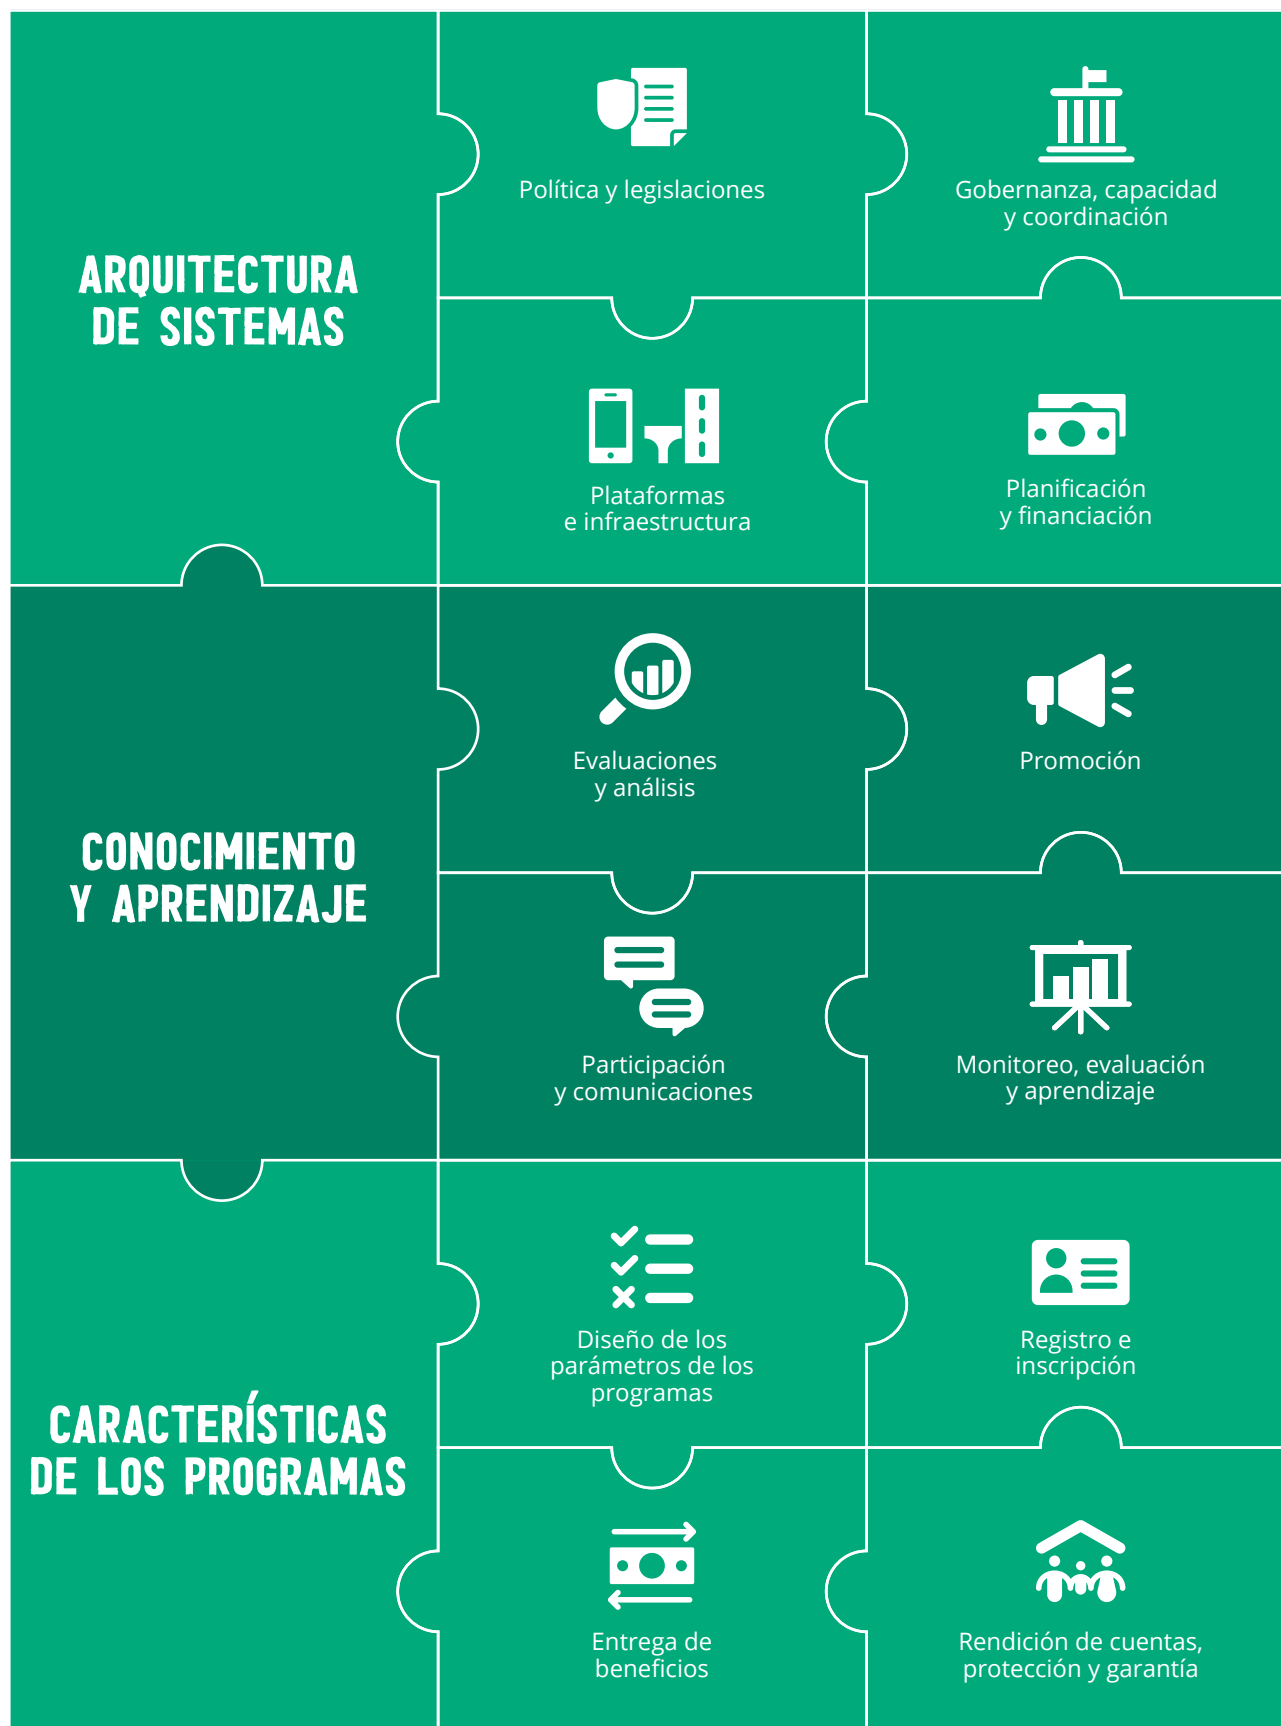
ARQUITECTURA DE SISTEMAS

Política y legislaciones

Gobernanza, capacidad y coordinación

Plataformas e infraestructura

Planificación y financiación

CONOCIMIENTO Y APRENDIZAJE

Evaluaciones y análisis

Promoción

Participación y comunicaciones

Monitoreo, evaluación y aprendizaje

CARACTERÍSTICAS DE LOS PROGRAMAS

Diseño de los parámetros de los programas

Registro e inscripción

Entrega de beneficios

Rendición de cuentas, protección y garantía